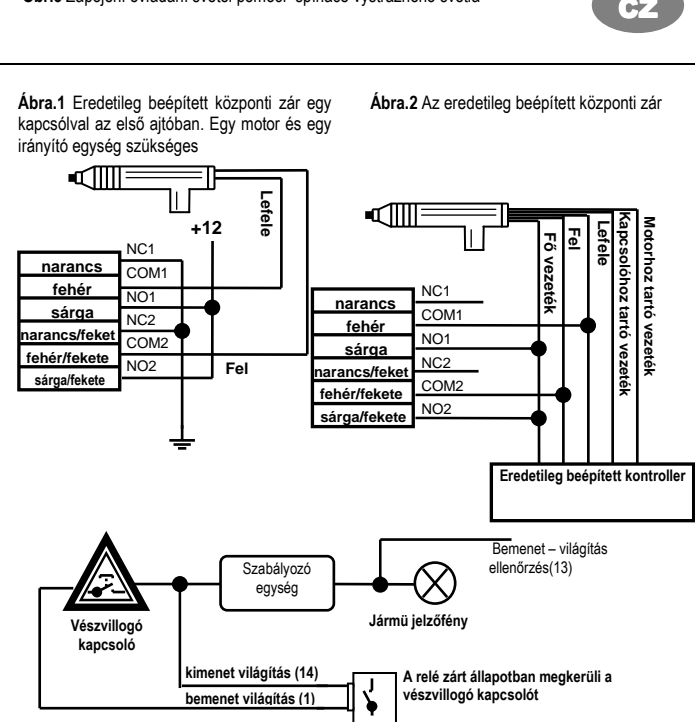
Obr.6 Zapojení ovládání světel pomocí spínače výstražného světla

CZ

Ábra.1 Eredetileg beépített központi zár egy kapcsolóval az első ajtóban. Egy motor és egy irányító egység szükséges

Ábra.2 Az eredetileg beépített központi zár

Lefele
+12
NC1
narancs
COM1
fehér
NO1
sárga
NC2
narancs/feket
COM2
fehér/fekete
NO2
sárga/fekete
Fel

Fő vezeték
Fel
Lefele
Kapcsolóhoz tartó vezeték
Motorhoz tartó vezeték
NC1
narancs
COM1
fehér
NO1
sárga
NC2
narancs/feket
COM2
fehér/fekete
NO2
sárga/fekete
Eredetileg beépített kontroller

Szabályozó egység
Bemenet – világítás ellenőrzés(13)
Vészvillogó kapcsoló
Jármű jelzőfény
kimenet világítás (14)
bemenet világítás (1)
A relé zárt állapotban megkerüli a vészvillogó kapcsolót